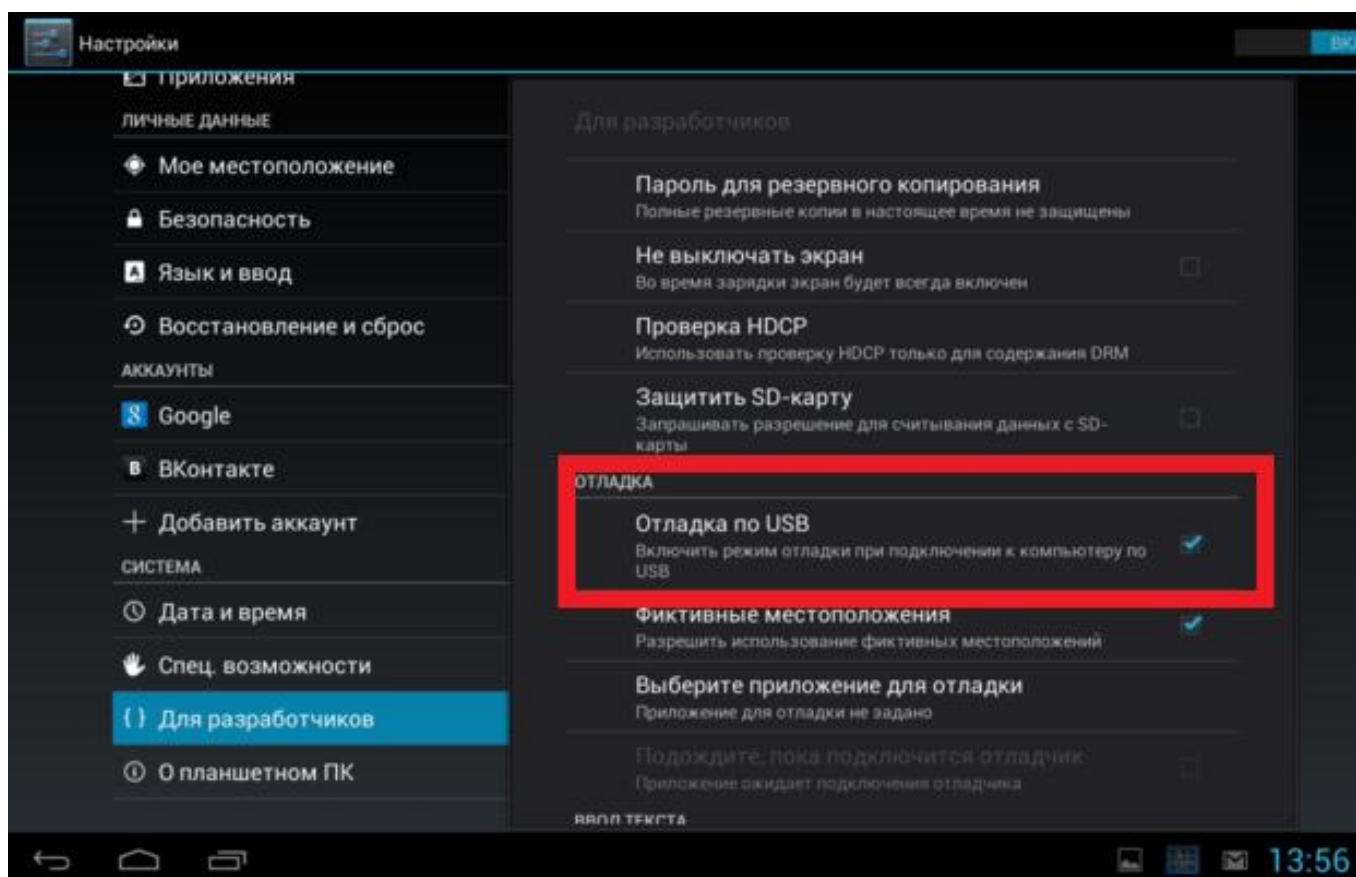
Настройки

ВК

Приложения

ЛИЧНЫЕ ДАННЫЕ

Мое местоположение

Безопасность

Язык и ввод

Восстановление и сброс

АККАУНТЫ

Google

ВКонтакте

Добавить аккаунт

СИСТЕМА

Дата и время

Спец. возможности

{ } Для разработчиков

О планшетном ПК

Для разработчиков

Пароль для резервного копирования
Полные резервные копии в настоящее время не защищены

Не выключать экран
Во время зарядки экран будет всегда включен

Проверка HDCP
Использовать проверку HDCP только для содержания DRM

Защитить SD-карту
Запрашивать разрешение для считывания данных с SD-карты

ОТЛАДКА

Отладка по USB
Включить режим отладки при подключении к компьютеру по USB

Фиктивные местоположения
Разрешить использование фиктивных местоположений

Выберите приложение для отладки
Приложение для отладки не задано

Подождите, пока подключится отладчик
Приложение ожидает подключения отладчика

ВВОД ТЕКСТА

13:56